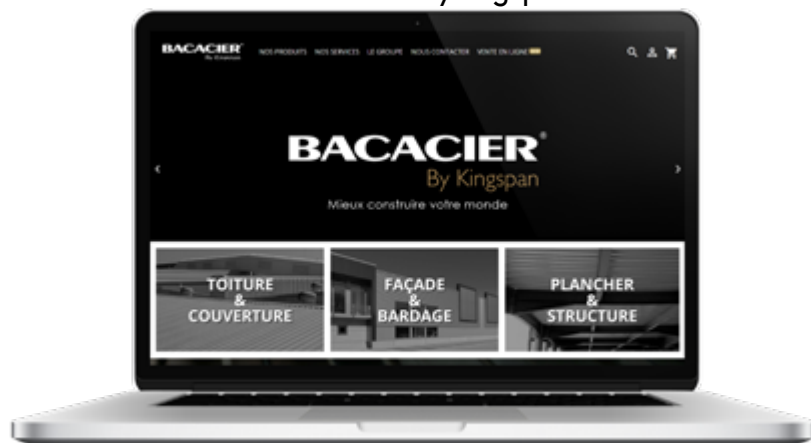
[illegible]

BACACIER By Kingspan

NOS PRODUITS NOS SERVICES LE GROUPE NOUS CONTACTER VENTE EN LIGNE

BACACIER®
By Kingspan
Mieux construire votre monde

TOITURE & COUVERTURE

FAÇADE & BARDAGE

PLANCHER & STRUCTURE